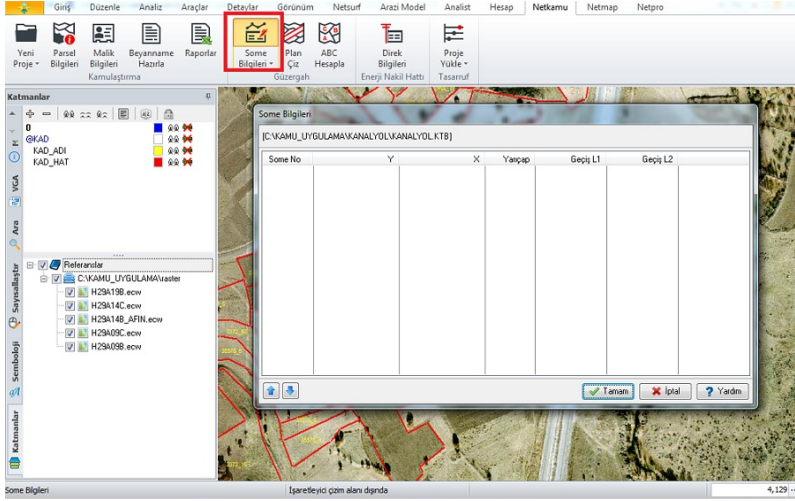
Giriş Düzenle Analiz Araçlar Detaylar Görünüm Netsurf Arazi Model Analist Hesap Netkamu Netmap Netpro

Yeni Proje
Parsel Bilgileri
Malik Bilgileri
Beyanname Hazırla
Raporlar
Kamulaştırma
Some Bilgileri
Plan Çiz
ABC Hesapla
Güzergah
Direk Bilgileri
Enerji Nakil Hattı
Proje Yükle
Tasarruf

Katmanlar
0
@KAD
KAD_ADI
KAD_HAT

Referanslar
C:\KAMU_UYGULAMA\raster
H29A19B.ecw
H29A14C.ecw
H29A14B_AFIN.ecw
H29A09C.ecw
H29A09B.ecw

VGA
Ara
Sayısallaştır
Semboloji
Katmanlar

Some Bilgileri
[C:\KAMU_UYGULAMA\KANALYOL\KANALYOL.KTB]

| Some No | Y | X | Yarıçap | Geçiş L1 | Geçiş L2 |
|---|---|---|---|---|---|
| | | | | | |

Tamam
İptal
Yardım

Some Bilgileri
İşaretleyici çizim alanı dışında
4,129